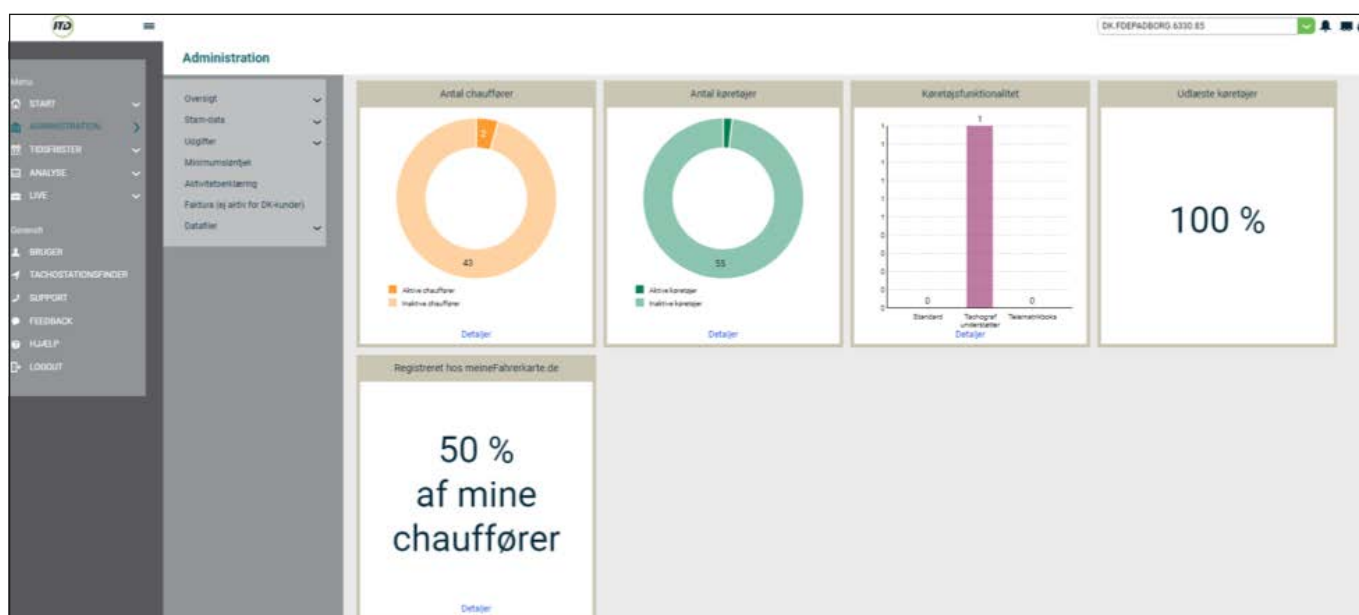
ITD

DK.FDEPADBORG 6330.85

Administration

Menu
START
ADMINISTRATION
TIDSFRISTER
ANALYSE
LIVE

Generelt
BRUGER
TACHOSTATIONSFINDER
SUPPORT
FEEDBACK
HJÆLP
LOGOUT

Oversigt
Stam-data
Udgifter
Minimumslønberegner
Aktivitetserklæring
Faktura (ej aktiv for DK-kunder)
Datafiler

Antal chauffører
2
43
Aktive chauffører
Inaktive chauffører
Detaljer

Antal køretøjer
55
Aktive køretøjer
Inaktive køretøjer
Detaljer

Køretøjsfunktionalitet
1
0
0
Standard
Tachograf understøtter
Telematikboks
Detaljer

Udlæste køretøjer
100 %

Registreret hos meineFahrerkarte.de
50 %
af mine chauffører
Detaljer